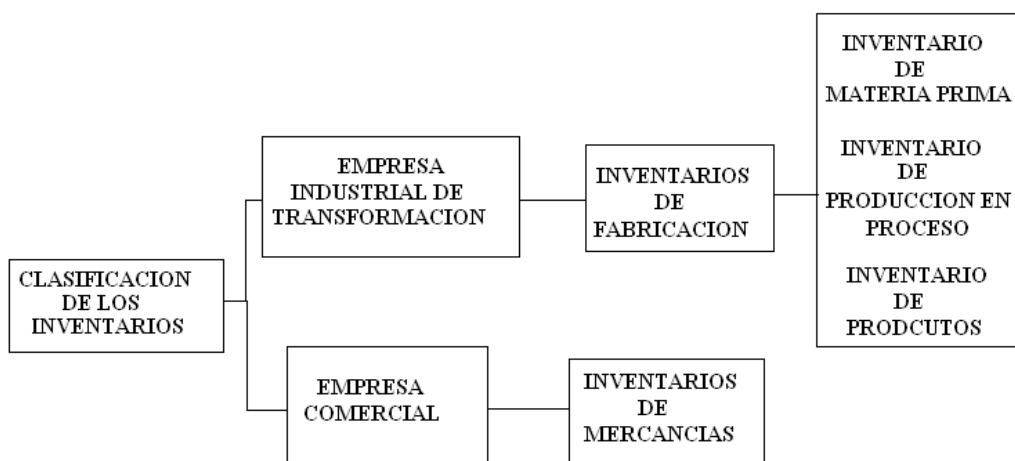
CLASIFICACION DE LOS INVENTARIOS

EMPRESA INDUSTRIAL DE TRANSFORMACION

INVENTARIOS DE FABRICACION

INVENTARIO DE MATERIA PRIMA

INVENTARIO DE PRODUCCION EN PROCESO

INVENTARIO DE PRODCUTOS

EMPRESA COMERCIAL

INVENTARIOS DE MERCANCIAS